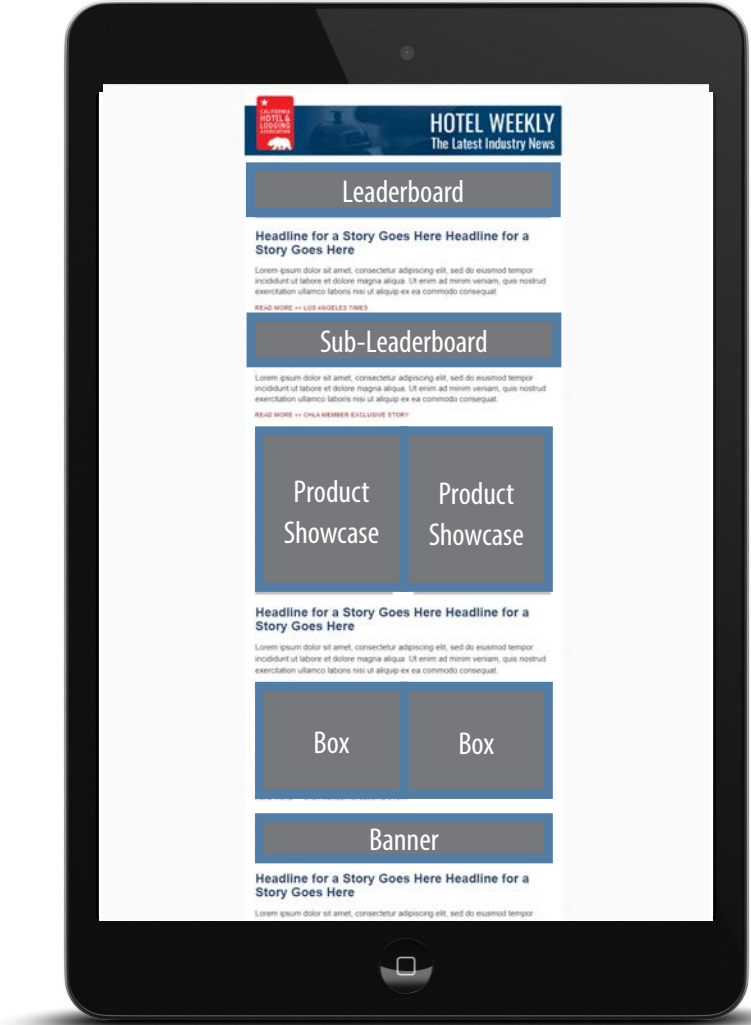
CALIFORNIA HOTEL & LODGING ASSOCIATION

HOTEL WEEKLY
The Latest Industry News

Leaderboard

Headline for a Story Goes Here Headline for a Story Goes Here

Lorem ipsum dolor sit amet, consectetur adipiscing elit, sed do eiusmod tempor incididunt ut labore et dolore magna aliqua. Ut enim ad minim veniam, quis nostrud exercitation ullamco laboris nisi ut aliquip ex ea commodo consequat.

READ MORE >> LOS ANGELES TIMES

Sub-Leaderboard

Lorem ipsum dolor sit amet, consectetur adipiscing elit, sed do eiusmod tempor incididunt ut labore et dolore magna aliqua. Ut enim ad minim veniam, quis nostrud exercitation ullamco laboris nisi ut aliquip ex ea commodo consequat.

READ MORE >> CHLA MEMBER EXCLUSIVE STORY

Product Showcase

Product Showcase

Headline for a Story Goes Here Headline for a Story Goes Here

Lorem ipsum dolor sit amet, consectetur adipiscing elit, sed do eiusmod tempor incididunt ut labore et dolore magna aliqua. Ut enim ad minim veniam, quis nostrud exercitation ullamco laboris nisi ut aliquip ex ea commodo consequat.

Box

Box

Banner

Headline for a Story Goes Here Headline for a Story Goes Here

Lorem ipsum dolor sit amet, consectetur adipiscing elit, sed do eiusmod tempor